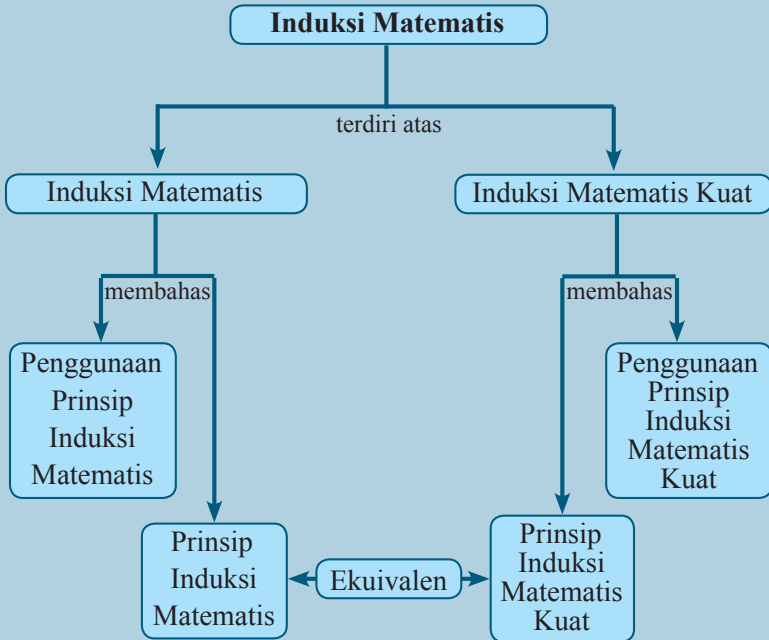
**Induksi Matematis**

terdiri atas

Induksi Matematis

Induksi Matematis Kuat

membahas

membahas

Penggunaan Prinsip Induksi Matematis

Penggunaan Prinsip Induksi Matematis Kuat

Prinsip Induksi Matematis

Ekuivalen

Prinsip Induksi Matematis Kuat